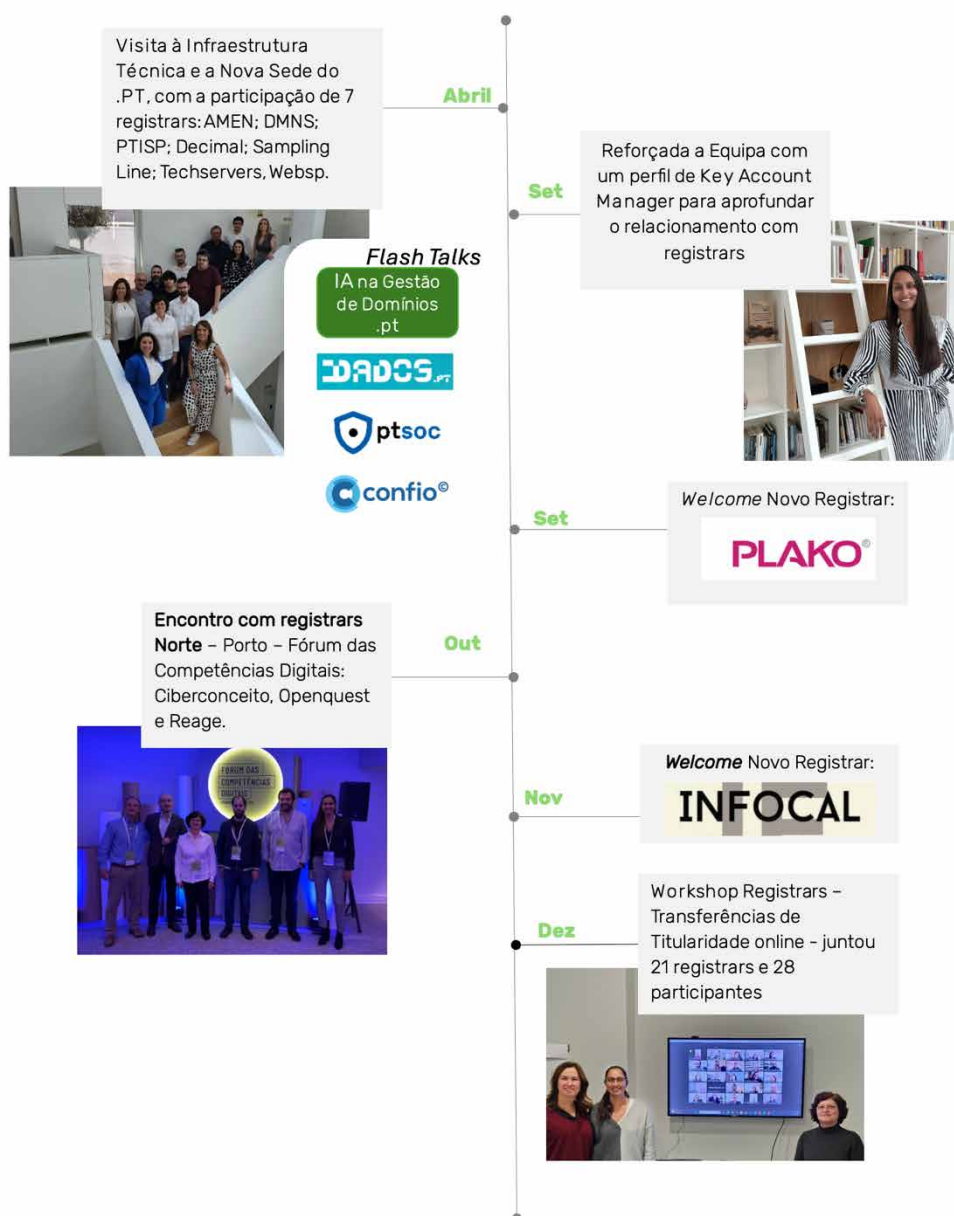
Visita à Infraestrutura Técnica e a Nova Sede do .PT, com a participação de 7 registrars: AMEN; DMNS; PTISP; Decimal; Sampling Line; Techservers, Websp.

Abril

Flash Talks

IA na Gestão de Domínios .pt

DADOS.pt

ptsoc

confio©

Set

Reforçada a Equipa com um perfil de Key Account Manager para aprofundar o relacionamento com registrars

Set

Welcome Novo Registrar:

PLAKO®

Encontro com registrars Norte – Porto – Fórum das Competências Digitais: Ciberconceito, Openquest e Reage.

Out

FÓRUM DAS COMPETÊNCIAS DIGITAIS

Nov

Welcome Novo Registrar:

INFOCAL

Dez

Workshop Registrars – Transferências de Titularidade online - juntou 21 registrars e 28 participantes